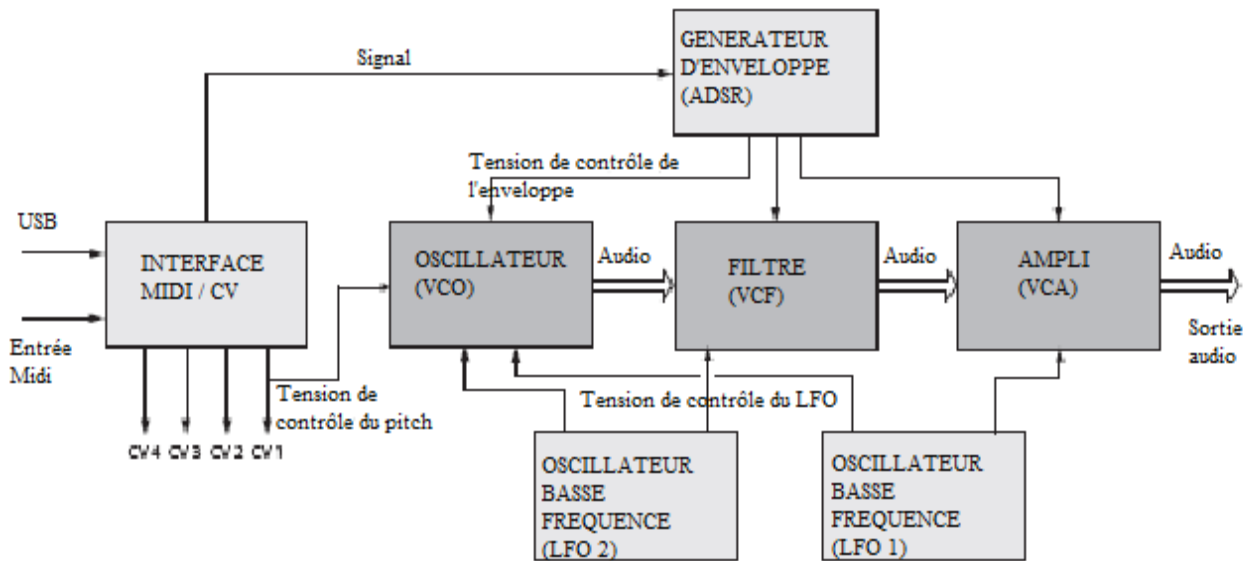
Signal

GENERATEUR D'ENVELOPPE (ADSR)

Tension de contrôle de l'enveloppe

USB

Entrée Midi

INTERFACE MIDI / CV

OSCILLATEUR (VCO)

Audio

FILTRE (VCF)

Audio

AMPLI (VCA)

Audio

Sortie audio

CV4 CV3 CV2 CV1

Tension de contrôle du pitch

Tension de contrôle du LFO

OSCILLATEUR BASSE FREQUENCE (LFO 2)

OSCILLATEUR BASSE FREQUENCE (LFO 1)